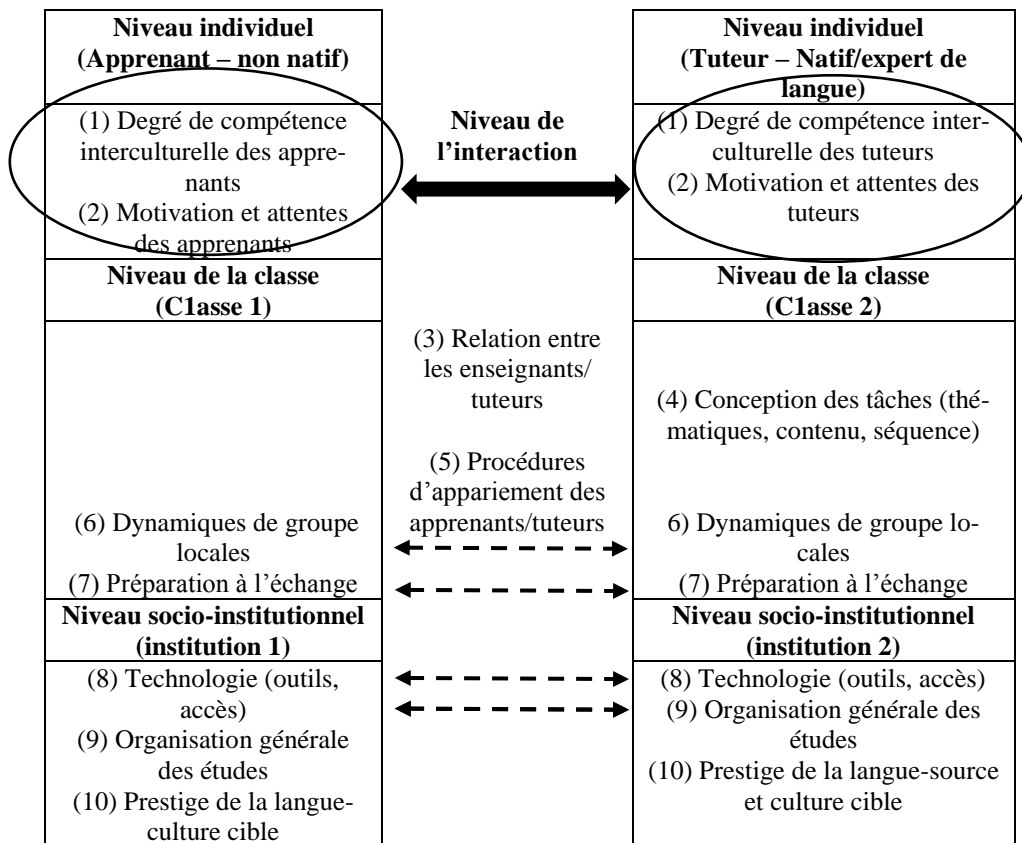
| Niveau individuel (Apprenant – non natif) | | Niveau individuel (Tuteur – Natif/expert de langue) |
|---|---|---|
| (1) Degré de compétence interculturelle des apprenants (2) Motivation et attentes des apprenants | Niveau de l'interaction | (1) Degré de compétence interculturelle des tuteurs (2) Motivation et attentes des tuteurs |
| Niveau de la classe (C1asse 1) | | Niveau de la classe (C1asse 2) |
| | (3) Relation entre les enseignants/ tuteurs | (4) Conception des tâches (thématiques, contenu, séquence) |
| (6) Dynamiques de groupe locales | (5) Procédures d'appariement des apprenants/tuteurs | 6) Dynamiques de groupe locales |
| (7) Préparation à l'échange | | (7) Préparation à l'échange |
| Niveau socio-institutionnel (institution 1) | | Niveau socio-institutionnel (institution 2) |
| (8) Technologie (outils, accès) (9) Organisation générale des études (10) Prestige de la langue-culture cible | | (8) Technologie (outils, accès) (9) Organisation générale des études (10) Prestige de la langue-source et culture cible |